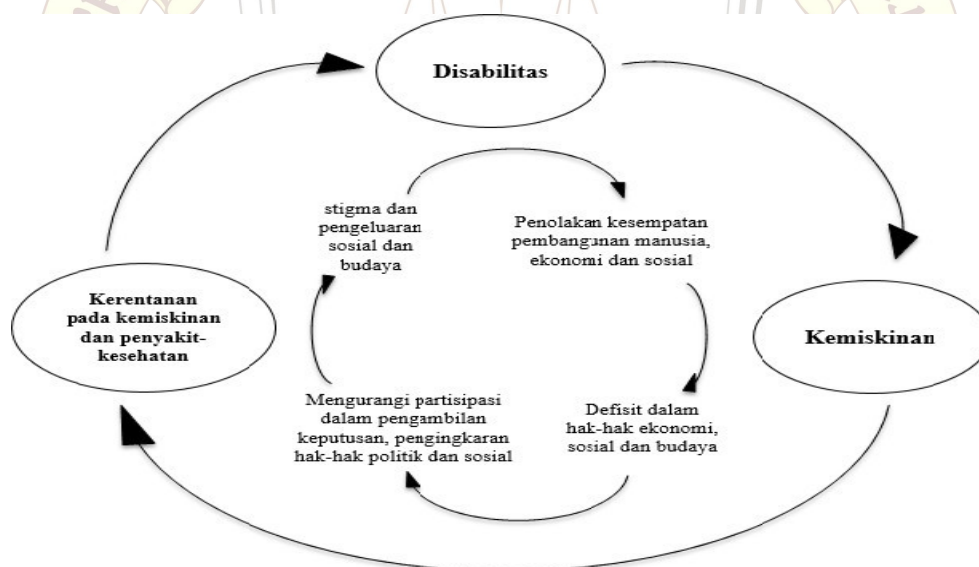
Disabilitas

Kemiskinan

Kerentanan pada kemiskinan dan penyakit-kesehatan

stigma dan pengeluaran sosial dan budaya

Penolakan kesempatan pembangunan manusia, ekonomi dan sosial

Defisit dalam hak-hak ekonomi, sosial dan budaya

Mengurangi partisipasi dalam pengambilan keputusan, pengingkaran hak-hak politik dan sosial